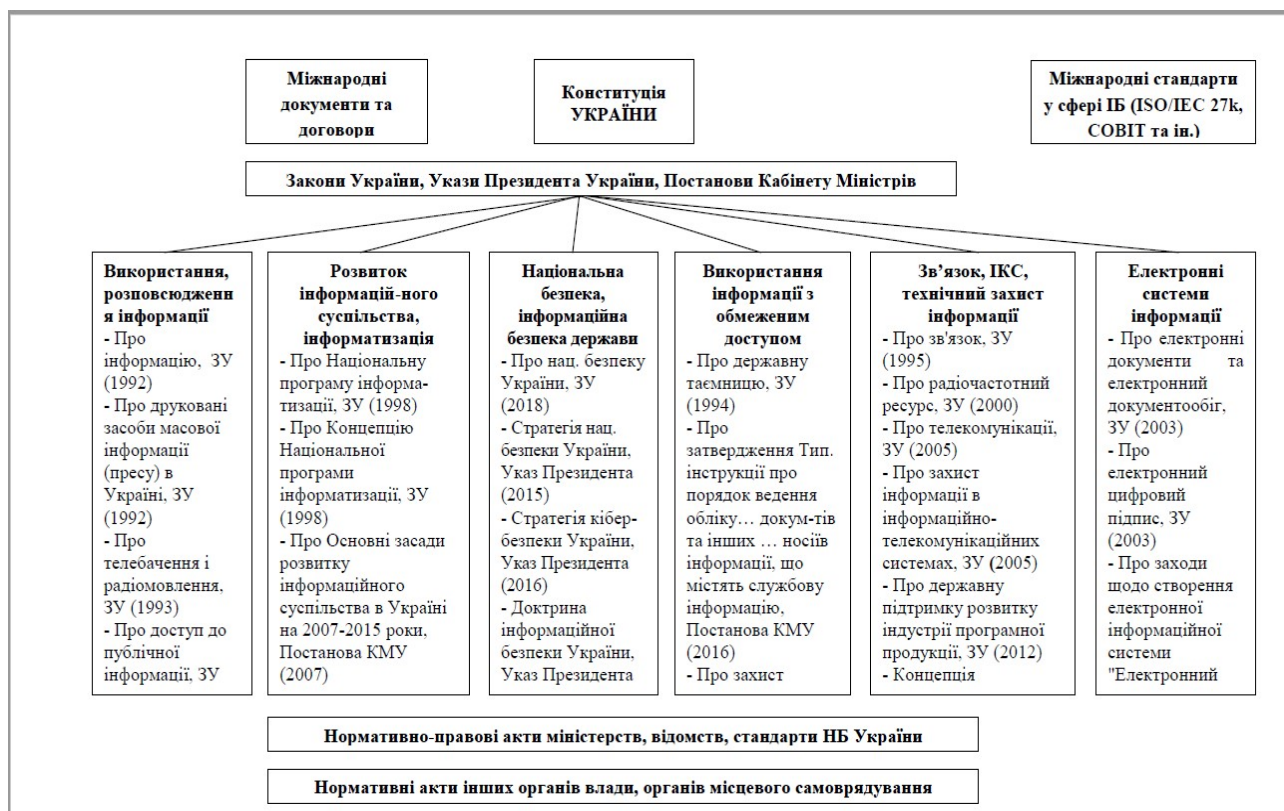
Міжнародні документи та договори

Конституція УКРАЇНИ

Міжнародні стандарти у сфері ІБ (ISO/IEC 27k, COBIT та ін.)

Закони України, Укази Президента України, Постанови Кабінету Міністрів

Використання, розповсюдження інформації
- Про інформацію, ЗУ (1992)
- Про друковані засоби масової інформації (пресу) в Україні, ЗУ (1992)
- Про телебачення і радіомовлення, ЗУ (1993)
- Про доступ до публічної інформації, ЗУ

Розвиток інформацій-ного суспільства, інформатизація
- Про Національну програму інформатизації, ЗУ (1998)
- Про Концепцію Національної програми інформатизації, ЗУ (1998)
- Про Основні засади розвитку інформаційного суспільства в Україні на 2007-2015 роки, Постанова КМУ (2007)

Національна безпека, інформаційна безпека держави
- Про нац. безпеку України, ЗУ (2018)
- Стратегія нац. безпеки України, Указ Президента (2015)
- Стратегія кібер-безпеки України, Указ Президента (2016)
- Доктрина інформаційної безпеки України, Указ Президента

Використання інформації з обмеженим доступом
- Про державну таємницю, ЗУ (1994)
- Про затвердження Тип. інструкції про порядок ведення обліку… докум-тів та інших … носіїв інформації, що містять службову інформацію, Постанова КМУ (2016)
- Про захист

Зв'язок, ІКС, технічний захист інформації
- Про зв'язок, ЗУ (1995)
- Про радіочастотний ресурс, ЗУ (2000)
- Про телекомунікації, ЗУ (2005)
- Про захист інформації в інформаційно-телекомунікаційних системах, ЗУ (2005)
- Про державну підтримку розвитку індустрії програмної продукції, ЗУ (2012)
- Концепція

Електронні системи інформації
- Про електронні документи та електронний документообіг, ЗУ (2003)
- Про електронний цифровий підпис, ЗУ (2003)
- Про заходи щодо створення електронної інформаційної системи "Електронний

Нормативно-правові акти міністерств, відомств, стандарти НБ України

Нормативні акти інших органів влади, органів місцевого самоврядування